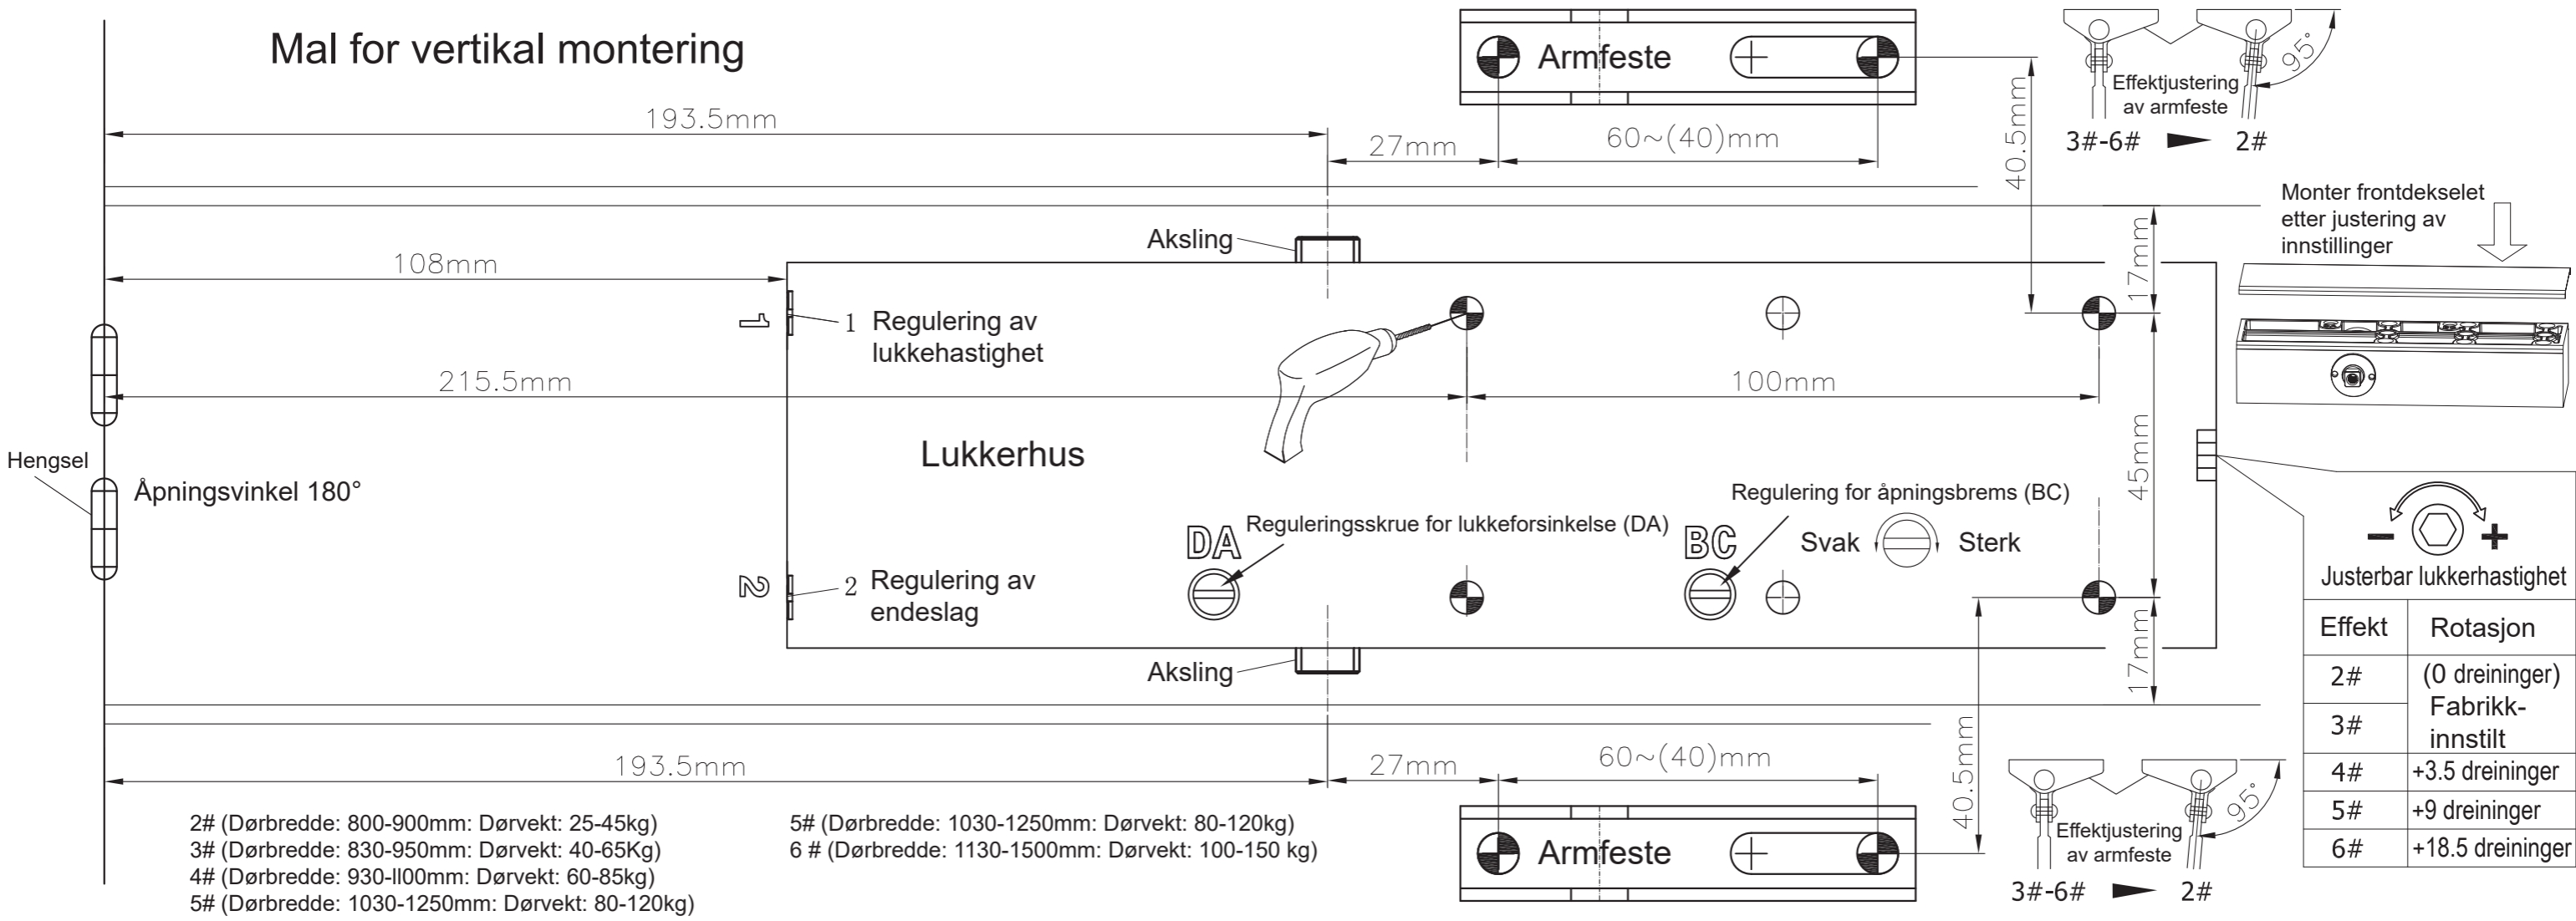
Mal for vertikal montering

Armfeste

Effektjustering av armfeste

95°

3#-6# 2#

193.5mm

27mm

60~(40)mm

40.5mm

Monter frontdekselet etter justering av innstillinger

Aksling

17mm

108mm

1 Regulering av lukkehastighet

215.5mm

100mm

Lukkerhus

45mm

Hengsel

Åpningsvinkel 180°

Regulering for åpningsbrems (BC)

DA Reguleringsskrue for lukkeforsinkelse (DA)

BC

Svak Sterk

− +

Justerbar lukkerhastighet

2 Regulering av endeslag

Aksling

17mm

| Effekt | Rotasjon |
|---|---|
| 2# | (0 dreininger) Fabrikk-innstilt |
| 3# | |
| 4# | +3.5 dreininger |
| 5# | +9 dreininger |
| 6# | +18.5 dreininger |

193.5mm

27mm

60~(40)mm

40.5mm

Effektjustering av armfeste

95°

2# (Dørbredde: 800-900mm: Dørvekt: 25-45kg)
3# (Dørbredde: 830-950mm: Dørvekt: 40-65Kg)
4# (Dørbredde: 930-ll00mm: Dørvekt: 60-85kg)
5# (Dørbredde: 1030-1250mm: Dørvekt: 80-120kg)

5# (Dørbredde: 1030-1250mm: Dørvekt: 80-120kg)
6 # (Dørbredde: 1130-1500mm: Dørvekt: 100-150 kg)

Armfeste

3#-6# 2#